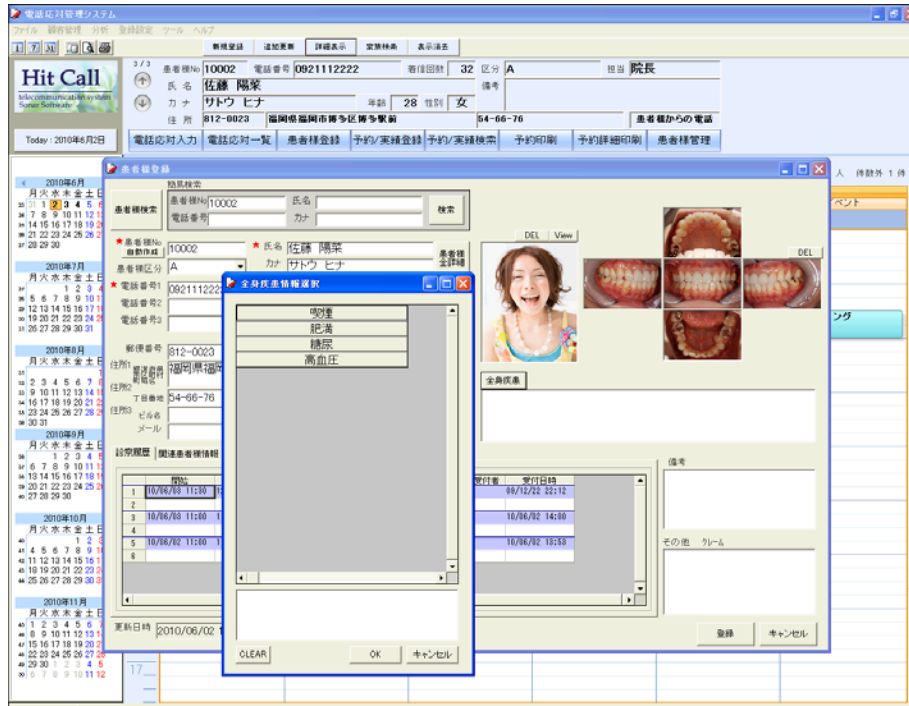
電話応対管理システム
ファイル 顧客管理 分析 登録設定 ツール ヘルプ
新規登録 追加更新 詳細表示 定義検索 表示消去
Hit Call
telecommunication system
Today : 2010年6月2日
3/3
患者様No 10002 電話番号 0921112222 着信回数 32 区分 A 担当 院長
氏名 佐藤 陽菜 備考
カナ サトウ ヒナ 年齢 28 性別 女
住所 812-0023 福岡県福岡市博多区博多駅前 54-66-76 患者様からの電話
電話応対入力 電話応対一覧 患者様登録 予約/実績登録 予約/実績検索 予約印刷 予約詳細印刷 患者様管理
人 待数外 1 件
ベント
ング
2010年6月
月 火 水 木 金 土 日
31 1 2 3 4 5 6
7 8 9 10 11 12 13
14 15 16 17 18 19 20
21 22 23 24 25 26 27
28 29 30
2010年7月
月 火 水 木 金 土 日
1 2 3 4
5 6 7 8 9 10 11
12 13 14 15 16 17 18
19 20 21 22 23 24 25
26 27 28 29 30 31
2010年8月
月 火 水 木 金 土 日
1
2 3 4 5 6 7 8
9 10 11 12 13 14 15
16 17 18 19 20 21 22
23 24 25 26 27 28 29
30 31
2010年9月
月 火 水 木 金 土 日
1 2 3 4 5
6 7 8 9 10 11 12
13 14 15 16 17 18 19
20 21 22 23 24 25 26
27 28 29 30
2010年10月
月 火 水 木 金 土 日
1 2 3
4 5 6 7 8 9 10
11 12 13 14 15 16 17
18 19 20 21 22 23 24
25 26 27 28 29 30 31
2010年11月
月 火 水 木 金 土 日
1 2 3 4 5 6 7
8 9 10 11 12 13 14
15 16 17 18 19 20 21
22 23 24 25 26 27 28
29 30 1 2 3 4 5
6 7 8 9 10 11 12
17
患者様登録
簡易検索
患者様検索 患者様No 10002 氏名 検索
電話番号 カナ
患者様No 自動作成 10002 氏名 佐藤 陽菜 患者様 全詳細
患者様区分 A カナ サトウ ヒナ
電話番号1 0921112222
電話番号2
電話番号3
郵便番号 812-0023
住所1 福岡県福岡
住所2 丁目番地 54-66-76
住所3 ビル名
メール
DEL View
DEL
全身疾患
診察履歴 関連患者様情報
| | 開始 | | 受付者 | 受付日時 |
|---|---|---|---|---|
| 1 | 10/06/03 11:00 | | | 09/12/22 22:12 |
| 2 | | | | |
| 3 | 10/06/03 11:00 | | | 10/06/02 14:00 |
| 4 | | | | |
| 5 | 10/06/02 11:00 | | | 10/06/02 13:53 |
| 6 | | | | |
備考
その他 クレーム
更新日時 2010/06/02 1
登録 キャンセル
全身疾患情報選択
喘煙
肥満
糖尿
高血圧
CLEAR OK キャンセル